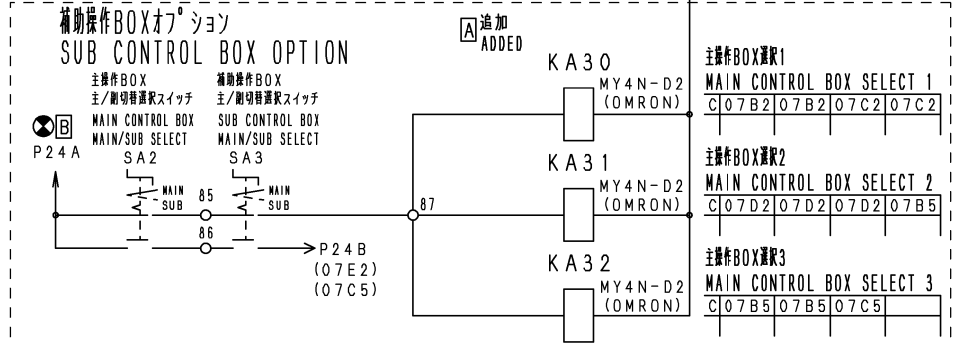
補助操作BOXオプション
SUB CONTROL BOX OPTION

A 追加
ADDED

主操作BOX
主/副切替選択スイッチ
MAIN CONTROL BOX
MAIN/SUB SELECT

補助操作BOX
主/副切替選択スイッチ
SUB CONTROL BOX
MAIN/SUB SELECT

B
P24A

SA2
MAIN
SUB
85
86

SA3
MAIN
SUB

87

P24B
(07E2)
(07C5)

KA30
MY4N-D2
(OMRON)

KA31
MY4N-D2
(OMRON)

KA32
MY4N-D2
(OMRON)

主操作BOX選択1
MAIN CONTROL BOX SELECT 1

| C | 07B2 | 07B2 | 07C2 | 07C2 |
|---|---|---|---|---|

主操作BOX選択2
MAIN CONTROL BOX SELECT 2

| C | 07D2 | 07D2 | 07D2 | 07B5 |
|---|---|---|---|---|

主操作BOX選択3
MAIN CONTROL BOX SELECT 3

| C | 07B5 | 07B5 | 07C5 | |
|---|---|---|---|---|